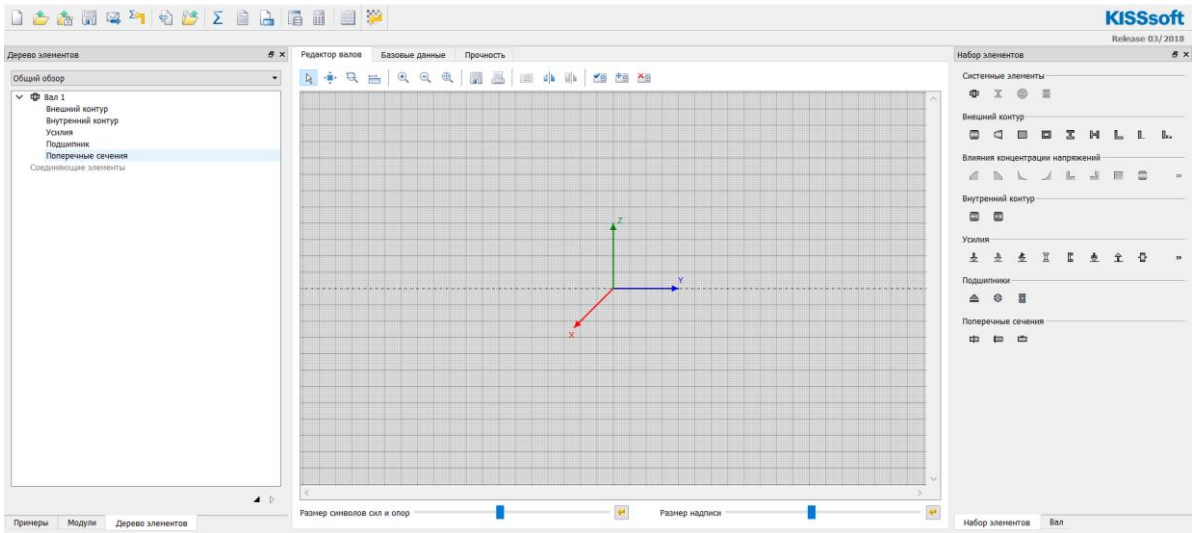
KISSsoft
Release 03/2018

Дерево элементов

Общий обзор

Вал 1
Внешний контур
Внутренний контур
Усилия
Подшипник
Поперечные сечения
Соединяющие элементы

Примеры | Модули | Дерево элементов

Редактор валов | Базовые данные | Прочность

Z
Y
X

Размер символов сил и опор
Размер надписи

Набор элементов

Системные элементы
Внешний контур
Влияния концентрации напряжений
Внутренний контур
Усилия
Подшипники
Поперечные сечения

Набор элементов | Вал